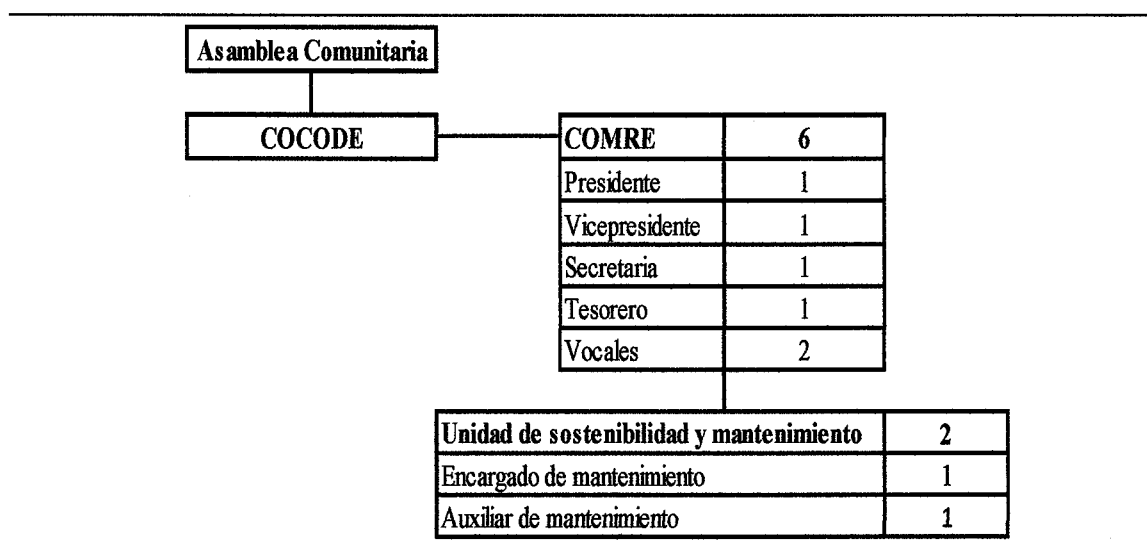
Asamblea Comunitaria

COCODE

| COMRE | 6 |
|---|---|
| Presidente | 1 |
| Vicepresidente | 1 |
| Secretaria | 1 |
| Tesorero | 1 |
| Vocales | 2 |

| Unidad de sostenibilidad y mantenimiento | 2 |
|---|---|
| Encargado de mantenimiento | 1 |
| Auxiliar de mantenimiento | 1 |